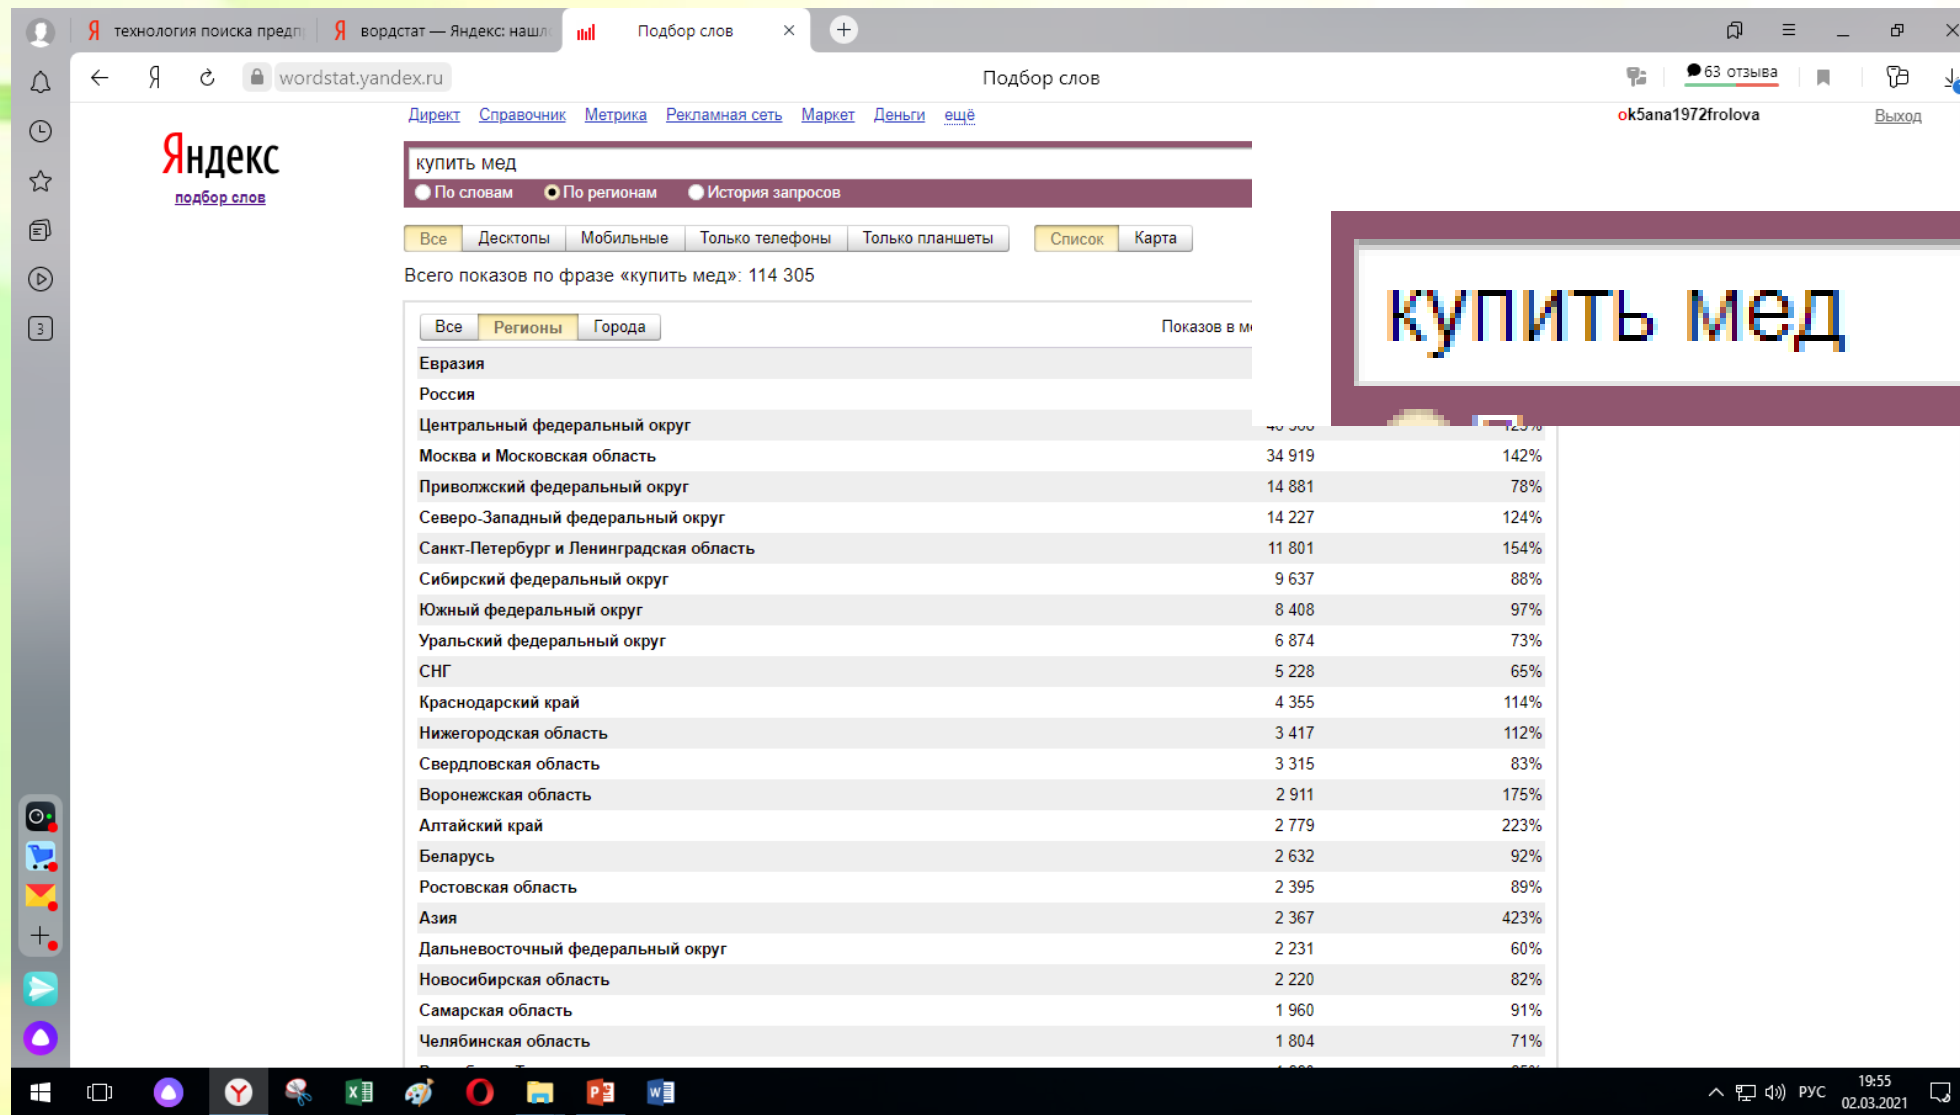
технология поиска предп | вордстат — Яндекс: нашл | Подбор слов ×

wordstat.yandex.ru Подбор слов 63 отзыва

Директ Справочник Метрика Рекламная сеть Маркет Деньги ещё

ok5ana1972frolova Выход

Яндекс
подбор слов

купить мед

По словам По регионам История запросов

Все Десктопы Мобильные Только телефоны Только планшеты Список Карта

Всего показов по фразе «купить мед»: 114 305

Все Регионы Города Показов в м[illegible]

купить мед

| | | |
|---|---|---|
| Евразия | | |
| Россия | | |
| Центральный федеральный округ | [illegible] | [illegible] |
| Москва и Московская область | 34 919 | 142% |
| Приволжский федеральный округ | 14 881 | 78% |
| Северо-Западный федеральный округ | 14 227 | 124% |
| Санкт-Петербург и Ленинградская область | 11 801 | 154% |
| Сибирский федеральный округ | 9 637 | 88% |
| Южный федеральный округ | 8 408 | 97% |
| Уральский федеральный округ | 6 874 | 73% |
| СНГ | 5 228 | 65% |
| Краснодарский край | 4 355 | 114% |
| Нижегородская область | 3 417 | 112% |
| Свердловская область | 3 315 | 83% |
| Воронежская область | 2 911 | 175% |
| Алтайский край | 2 779 | 223% |
| Беларусь | 2 632 | 92% |
| Ростовская область | 2 395 | 89% |
| Азия | 2 367 | 423% |
| Дальневосточный федеральный округ | 2 231 | 60% |
| Новосибирская область | 2 220 | 82% |
| Самарская область | 1 960 | 91% |
| Челябинская область | 1 804 | 71% |

РУС 19:55 02.03.2021